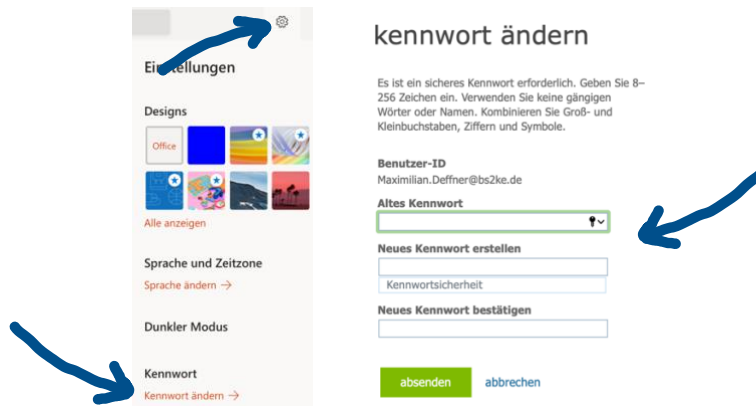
Einstellungen

Designs

Office

Alle anzeigen

Sprache und Zeitzone

Sprache ändern →

Dunkler Modus

Kennwort

Kennwort ändern →

kennwort ändern

Es ist ein sicheres Kennwort erforderlich. Geben Sie 8–256 Zeichen ein. Verwenden Sie keine gängigen Wörter oder Namen. Kombinieren Sie Groß- und Kleinbuchstaben, Ziffern und Symbole.

Benutzer-ID

Maximilian.Deffner@bs2ke.de

Altes Kennwort

Neues Kennwort erstellen

Kennwortsicherheit

Neues Kennwort bestätigen

absenden

abbrechen